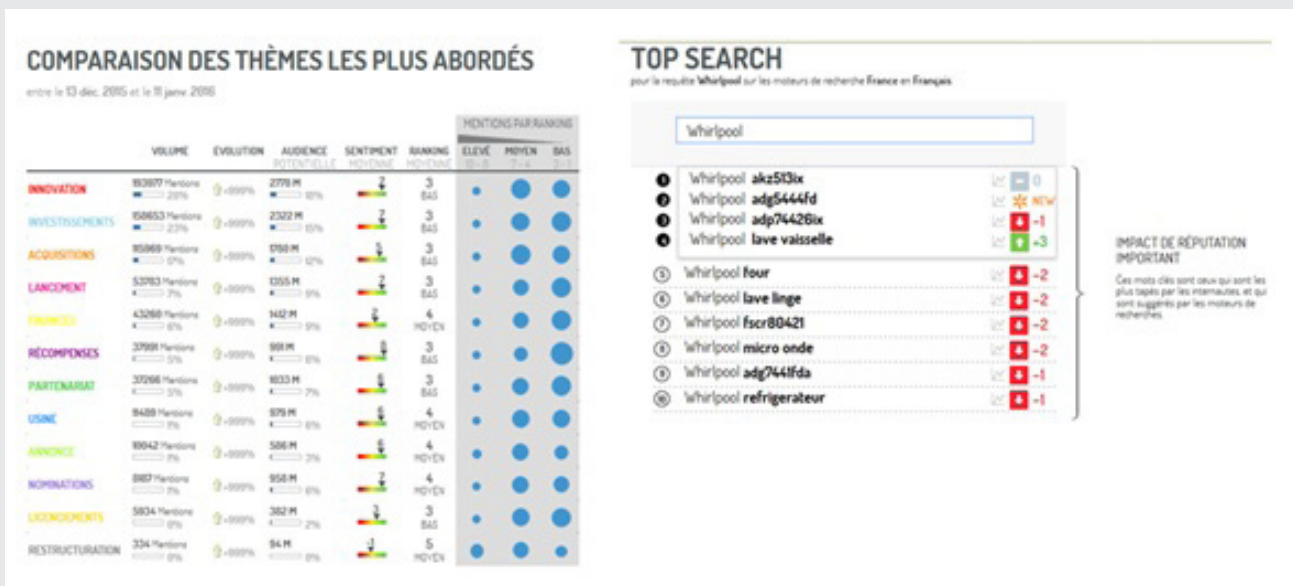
COMPARAISON DES THÈMES LES PLUS ABORDÉS

entre le 13 déc. 2015 et le 11 janv. 2016

| | VOLUME | ÉVOLUTION | AUDIENCE POTENTIELLE | SENTIMENT MOYENNE | RANKING MOYENNE | MENTIONS PAR RANKING ELEVÉ 10-8 | MOYEN 7-4 | BAS 3-1 |
|---|---|---|---|---|---|---|---|---|
| INNOVATION | 193977 Mentions 20% | +999% | 2770 M 18% | 2 | 3 BAS | | | |
| INVESTISSEMENTS | 158653 Mentions 23% | +999% | 2322 M 15% | 2 | 3 BAS | | | |
| ACQUISITIONS | 95969 Mentions 9% | +999% | 1750 M 12% | 5 | 3 BAS | | | |
| LANCEMENT | 53783 Mentions 7% | +999% | 1355 M 9% | 2 | 3 BAS | | | |
| FINANCES | 43268 Mentions 6% | +999% | 1412 M 9% | 2 | 4 MOYEN | | | |
| RÉCOMPENSES | 37991 Mentions 5% | +999% | 991 M 6% | 8 | 3 BAS | | | |
| PARTENARIAT | 37266 Mentions 5% | +999% | 1033 M 7% | 6 | 3 BAS | | | |
| USINE | 9489 Mentions 1% | +999% | 979 M 6% | 6 | 4 MOYEN | | | |
| ANNONCE | 10042 Mentions 1% | +999% | 586 M 3% | 6 | 4 MOYEN | | | |
| NOMINATIONS | 8187 Mentions 1% | +999% | 958 M 6% | 7 | 4 MOYEN | | | |
| LICENCIEMENTS | 5834 Mentions 0% | +999% | 382 M 2% | 3 | 3 BAS | | | |
| RESTRUCTURATION | 334 Mentions 0% | +999% | 94 M 0% | -1 | 5 MOYEN | | | |

TOP SEARCH

pour la requête Whirlpool sur les moteurs de recherche France en Français

Whirlpool

1 Whirlpool akz513ix 0
2 Whirlpool adg5444fd NEW
3 Whirlpool adp74426ix -1
4 Whirlpool lave vaisselle +3
5 Whirlpool four -2
6 Whirlpool lave linge -2
7 Whirlpool fscr80421 -2
8 Whirlpool micro onde -2
9 Whirlpool adg7441fda -1
10 Whirlpool refrigerateur -1

IMPACT DE RÉPUTATION IMPORTANT

Ces mots clés sont ceux qui sont les plus tapés par les internautes, et qui sont suggérés par les moteurs de recherches.